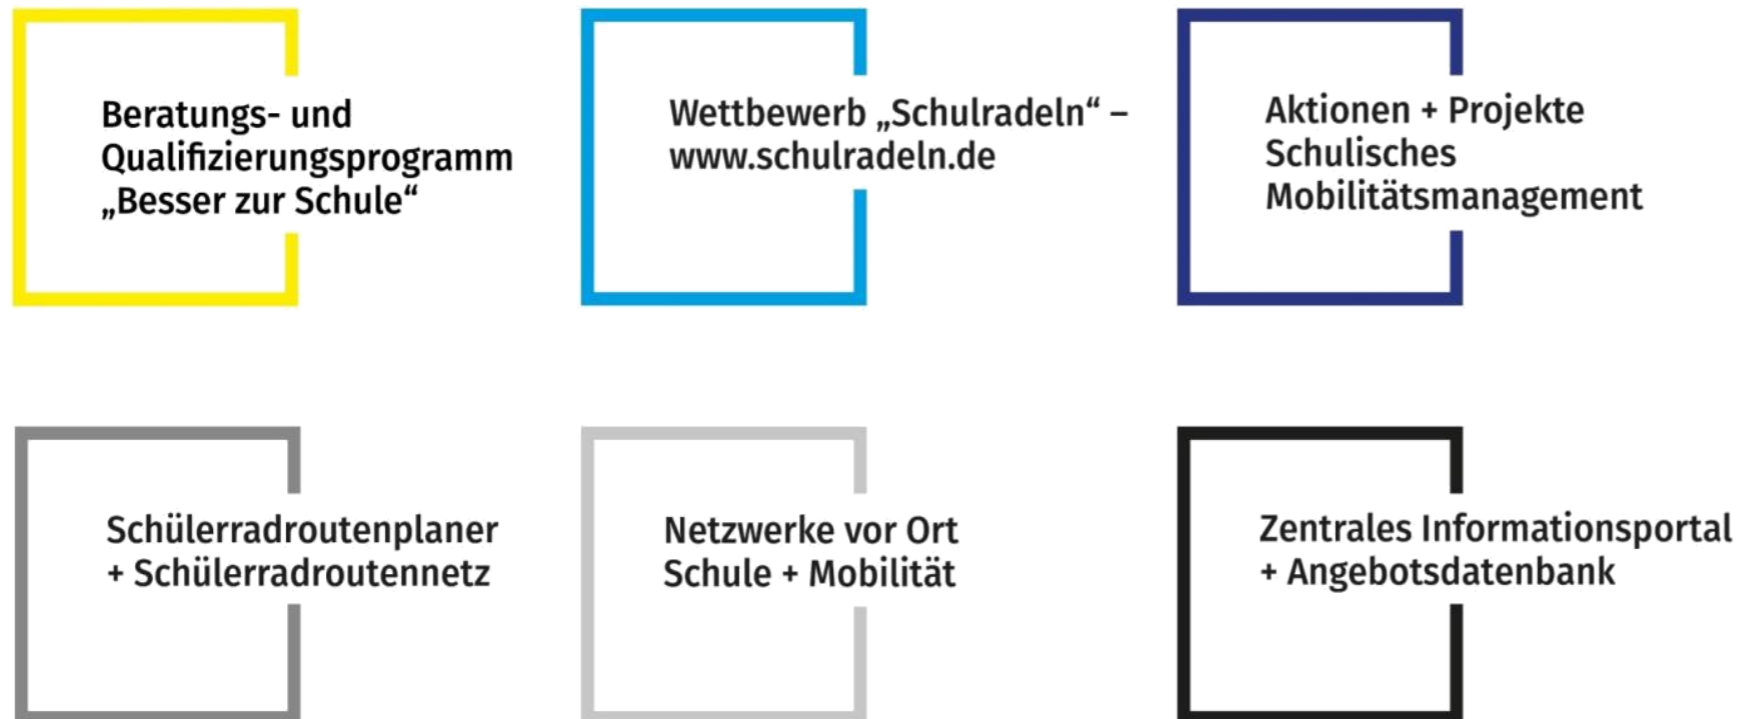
Beratungs- und Qualifizierungsprogramm „Besser zur Schule“

Wettbewerb „Schulradeln“ – www.schulradeln.de

Aktionen + Projekte Schulisches Mobilitätsmanagement

Schülerradroutenplaner + Schülerradroutennetz

Netzwerke vor Ort Schule + Mobilität

Zentrales Informationsportal + Angebotsdatenbank